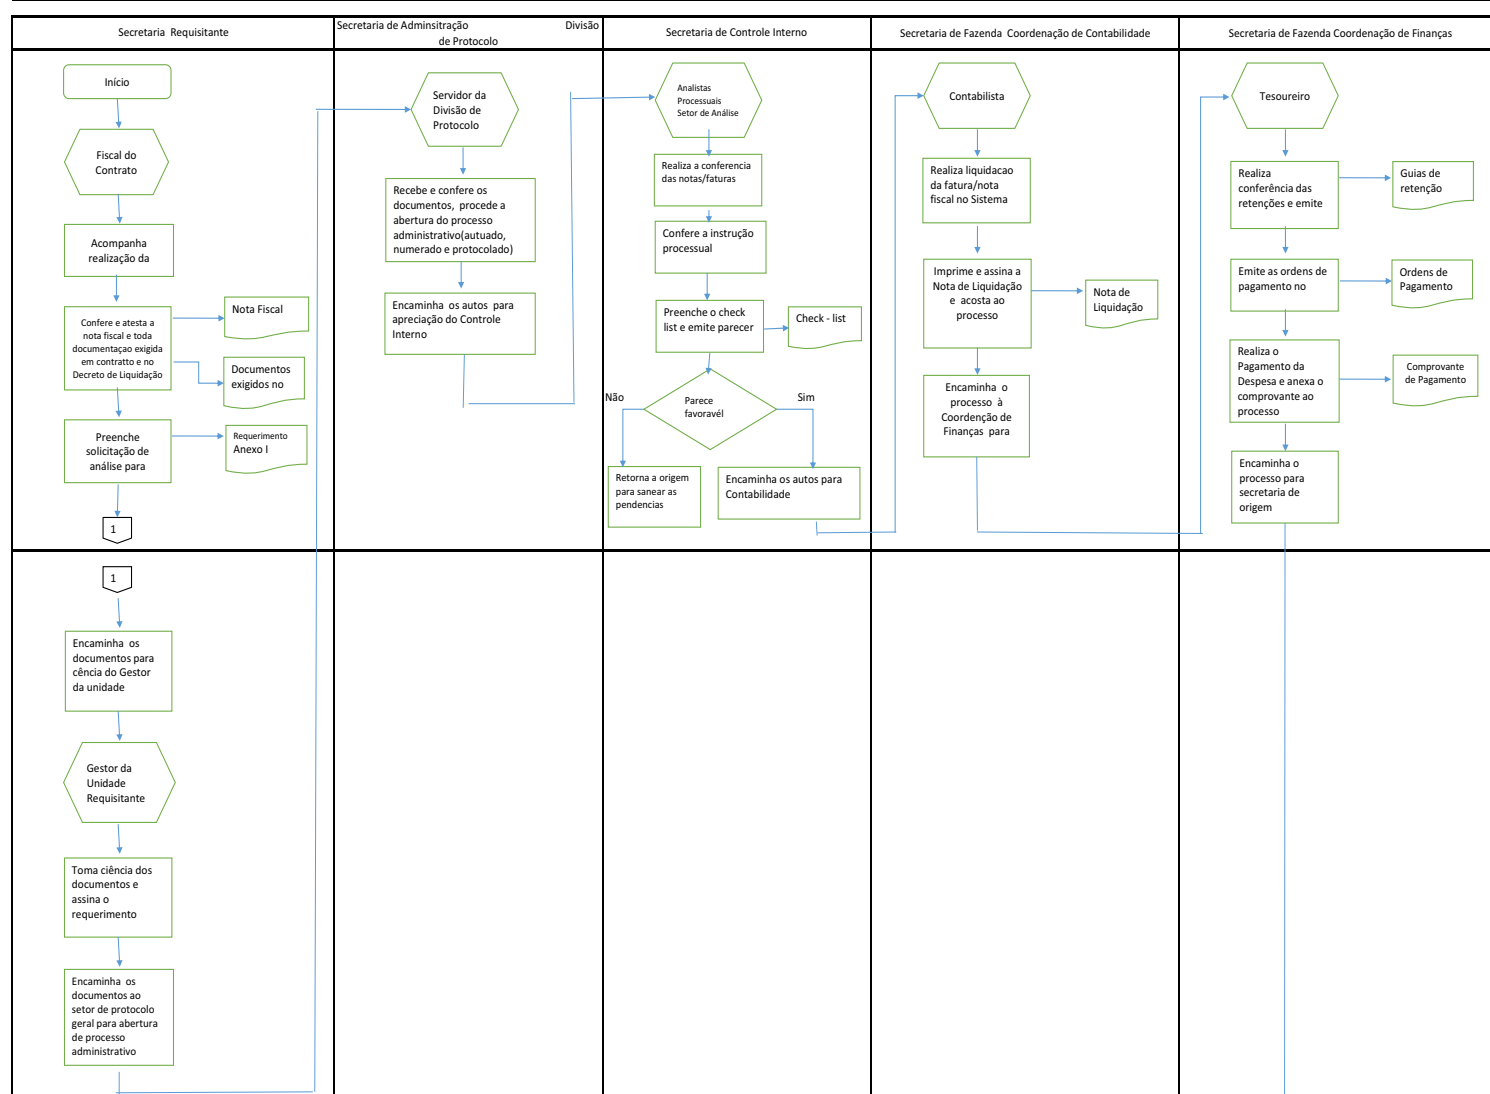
Secretaria Requisitante

Secretaria de Adminsitração Divisão de Protocolo

Secretaria de Controle Interno

Secretaria de Fazenda Coordenação de Contabilidade

Secretaria de Fazenda Coordenação de Finanças

Início

Fiscal do Contrato

Acompanha realização da

Confere e atesta a nota fiscal e toda documentaçao exigida em contratto e no Decreto de Liquidação

Nota Fiscal

Documentos exigidos no

Preenche solicitação de análise para

Requerimento Anexo I

1

1

Encaminha os documentos para cência do Gestor da unidade

Gestor da Unidade Requisitante

Toma ciência dos documentos e assina o requerimento

Encaminha os documentos ao setor de protocolo geral para abertura de processo administrativo

Servidor da Divisão de Protocolo

Recebe e confere os documentos, procede a abertura do processo administrativo(autuado, numerado e protocolado)

Encaminha os autos para apreciação do Controle Interno

Analistas Processuais Setor de Análise

Realiza a conferencia das notas/faturas

Confere a instrução processual

Preenche o check list e emite parecer

Check - list

Não

Sim

Parece favoravél

Retorna a origem para sanear as pendencias

Encaminha os autos para Contabilidade

Contabilista

Realiza liquidacao da fatura/nota fiscal no Sistema

Imprime e assina a Nota de Liquidação e acosta ao processo

Nota de Liquidação

Encaminha o processo à Coordenção de Finanças para

Tesoureiro

Realiza conferência das retenções e emite

Guias de retenção

Emite as ordens de pagamento no

Ordens de Pagamento

Realiza o Pagamento da Despesa e anexa o comprovante ao processo

Comprovante de Pagamento

Encaminha o processo para secretaria de origem